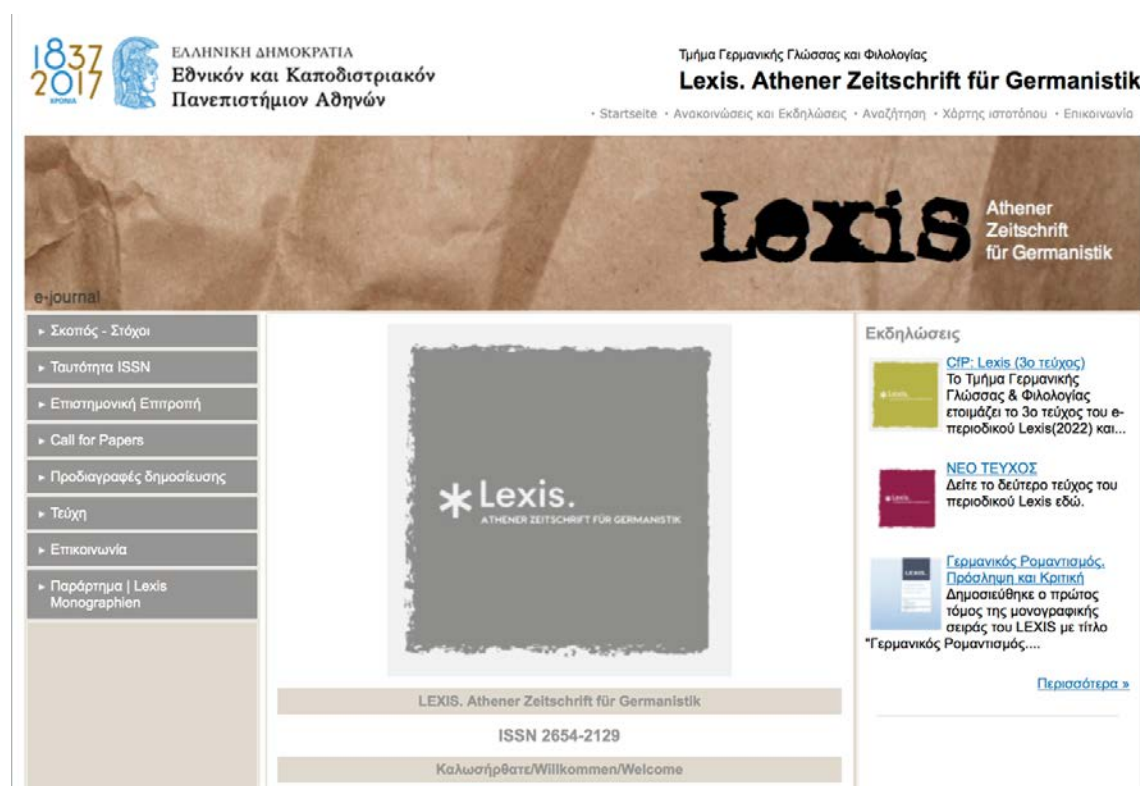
1837 2017 ΧΡΟΝΙΑ

ΕΛΛΗΝΙΚΗ ΔΗΜΟΚΡΑΤΙΑ
Εθνικόν και Καποδιστριακόν Πανεπιστήμιον Αθηνών

Τμήμα Γερμανικής Γλώσσας και Φιλολογίας
Lexis. Athener Zeitschrift für Germanistik

• Startseite • Ανακοινώσεις και Εκδηλώσεις • Αναζήτηση • Χάρτης ιστοτόπου • Επικοινωνία

Lexis Athener Zeitschrift für Germanistik

e-journal

▸ Σκοπός - Στόχοι
▸ Ταυτότητα ISSN
▸ Επιστημονική Επιτροπή
▸ Call for Papers
▸ Προδιαγραφές δημοσίευσης
▸ Τεύχη
▸ Επικοινωνία
▸ Παράρτημα | Lexis Monographien

*Lexis.
ATHENER ZEITSCHRIFT FÜR GERMANISTIK

LEXIS. Athener Zeitschrift für Germanistik

ISSN 2654-2129

Καλωσήρθατε/Willkommen/Welcome

Εκδηλώσεις

CfP: Lexis (3ο τεύχος)
Το Τμήμα Γερμανικής Γλώσσας & Φιλολογίας ετοιμάζει το 3ο τεύχος του e-περιοδικού Lexis(2022) και...

ΝΕΟ ΤΕΥΧΟΣ
Δείτε το δεύτερο τεύχος του περιοδικού Lexis εδώ.

Γερμανικός Ρομαντισμός. Πρόσληψη και Κριτική
Δημοσιεύθηκε ο πρώτος τόμος της μονογραφικής σειράς του LEXIS με τίτλο "Γερμανικός Ρομαντισμός....

Περισσότερα »